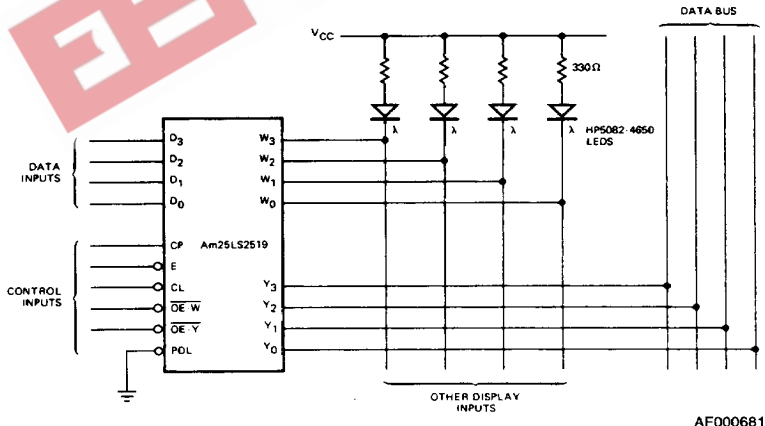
DATA BUS

$V_{CC}$

330Ω

λ λ λ λ

HP5082-4650 LEDS

DATA INPUTS

$D_3$
$D_2$
$D_1$
$D_0$

$W_3$
$W_2$
$W_1$
$W_0$

Am25LS2519

CONTROL INPUTS

CP
E
CL
$\overline{OE \cdot W}$
$\overline{OE \cdot Y}$
POL

$Y_3$
$Y_2$
$Y_1$
$Y_0$

OTHER DISPLAY INPUTS

AF000681